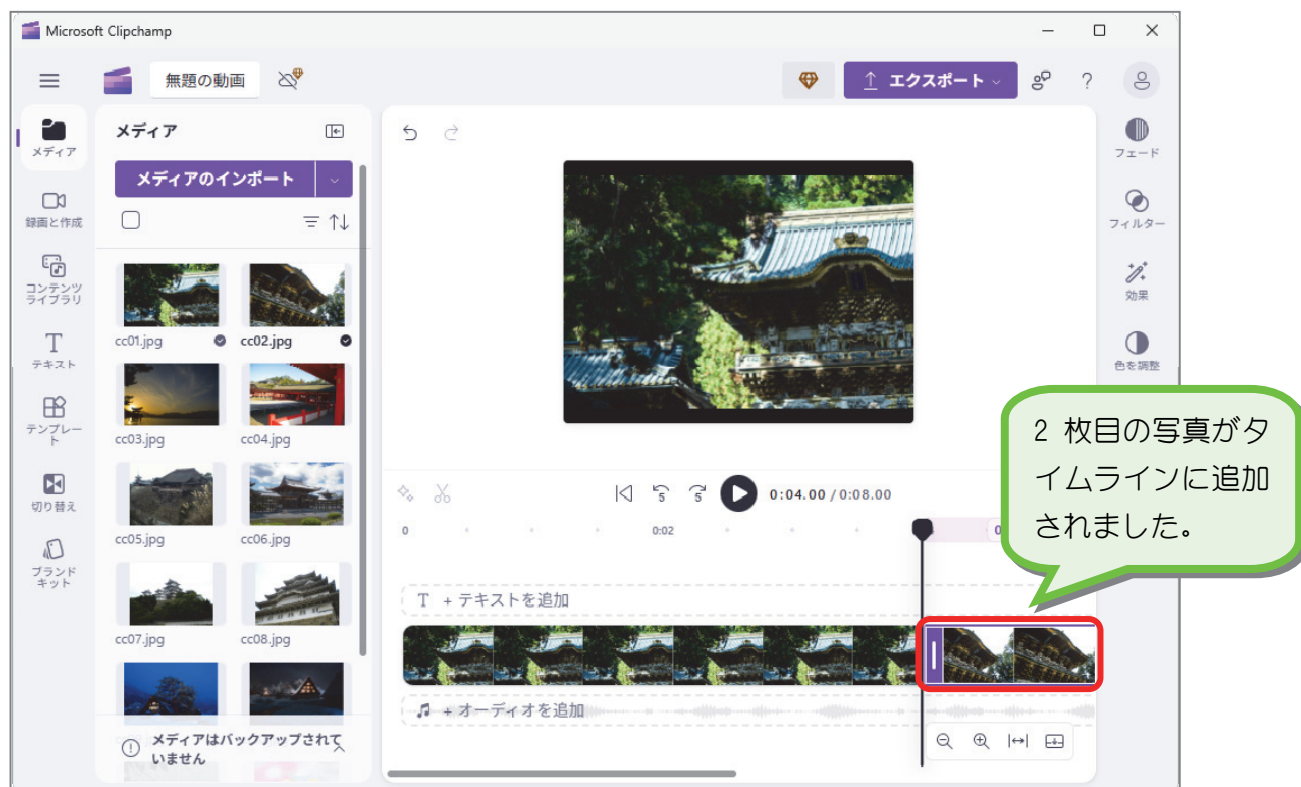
Microsoft Clipchamp

無題の動画

エクスポート

メディア
録画と作成
コンテンツライブラリ
テキスト
テンプレート
切り替え
ブランドキット

メディア

メディアのインポート

cc01.jpg
cc02.jpg
cc03.jpg
cc04.jpg
cc05.jpg
cc06.jpg
cc07.jpg
cc08.jpg

メディアはバックアップされていません

0:04.00 / 0:08.00

0
0:02

+ テキストを追加

+ オーディオを追加

フェード
フィルター
効果
色を調整

2 枚目の写真がタイムラインに追加されました。